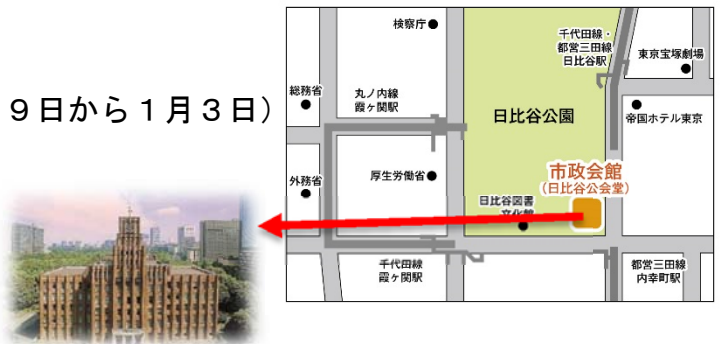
９日から１月３日）

検察庁

千代田線・
都営三田線
日比谷駅

東京宝塚劇場

総務省

丸ノ内線
霞ヶ関駅

日比谷公園

帝国ホテル東京

厚生労働省

外務省

市政会館
（日比谷公会堂）

日比谷図書
文化館

千代田線
霞ヶ関駅

都営三田線
内幸町駅